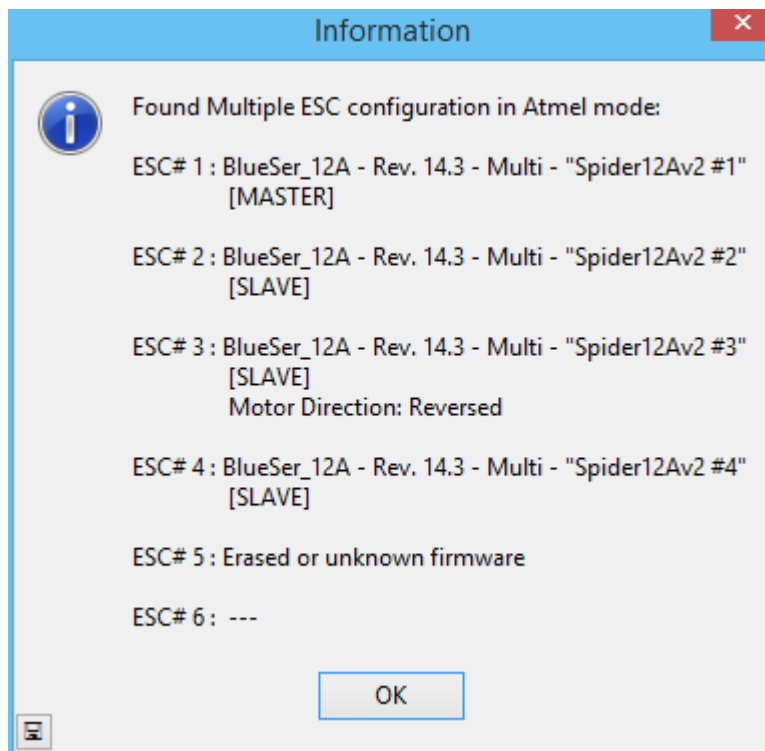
Information

Found Multiple ESC configuration in Atmel mode:

ESC# 1 : BlueSer_12A - Rev. 14.3 - Multi - "Spider12Av2 #1" [MASTER]

ESC# 2 : BlueSer_12A - Rev. 14.3 - Multi - "Spider12Av2 #2" [SLAVE]

ESC# 3 : BlueSer_12A - Rev. 14.3 - Multi - "Spider12Av2 #3" [SLAVE]
Motor Direction: Reversed

ESC# 4 : BlueSer_12A - Rev. 14.3 - Multi - "Spider12Av2 #4" [SLAVE]

ESC# 5 : Erased or unknown firmware

ESC# 6 : ---

OK